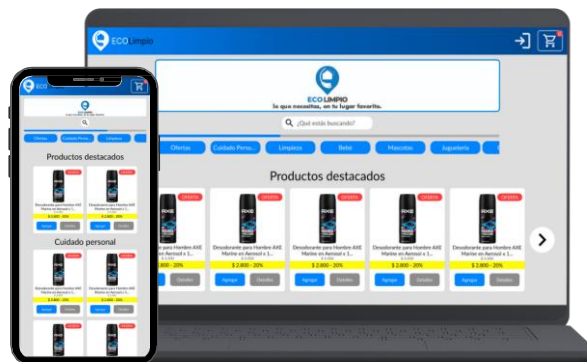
ECO Limpio

ECO LIMPIO
lo que necesitas, en tu lugar favorito.

¿Qué estás buscando?

Ofertas | Cuidado Perso... | Limpieza | Bebé | Mascotas | Juguetería

Productos destacados

Oferta
Desodorante para Hombre AXE Marine en Aerosol x 1...
$ 2.800 - 20%
Agregar | Detalles

Oferta
Desodorante para Hombre AXE Marine en Aerosol x 1...
$ 2.800 - 20%
Agregar | Detalles

Oferta
Desodorante para Hombre AXE Marine en Aerosol x 1...
$ 2.800 - 20%
Agregar | Detalles

Oferta
Desodorante para Hombre AXE Marine en Aerosol x 1...
$ 2.800 - 20%
Agregar | Detalles

Oferta
Desodorante para Hombre AXE Marine en Aerosol x 1...
$ 2.800 - 20%
Agregar | Detalles

ECO

Ofertas | Cuidado Perso... | Limpieza

Productos destacados

Desodorante para Hombre AXE Marine en Aerosol x 1...
$ 2.800 - 20%
Agregar | Detalles

Desodorante para Hombre AXE Marine en Aerosol x 1...
$ 2.800 - 20%
Agregar | Detalles

Cuidado personal

Desodorante para Hombre AXE Marine en Aerosol x 1...
$ 2.800 - 20%
Agregar | Detalles

Desodorante para Hombre AXE Marine en Aerosol x 1...
$ 2.800 - 20%
Agregar | Detalles